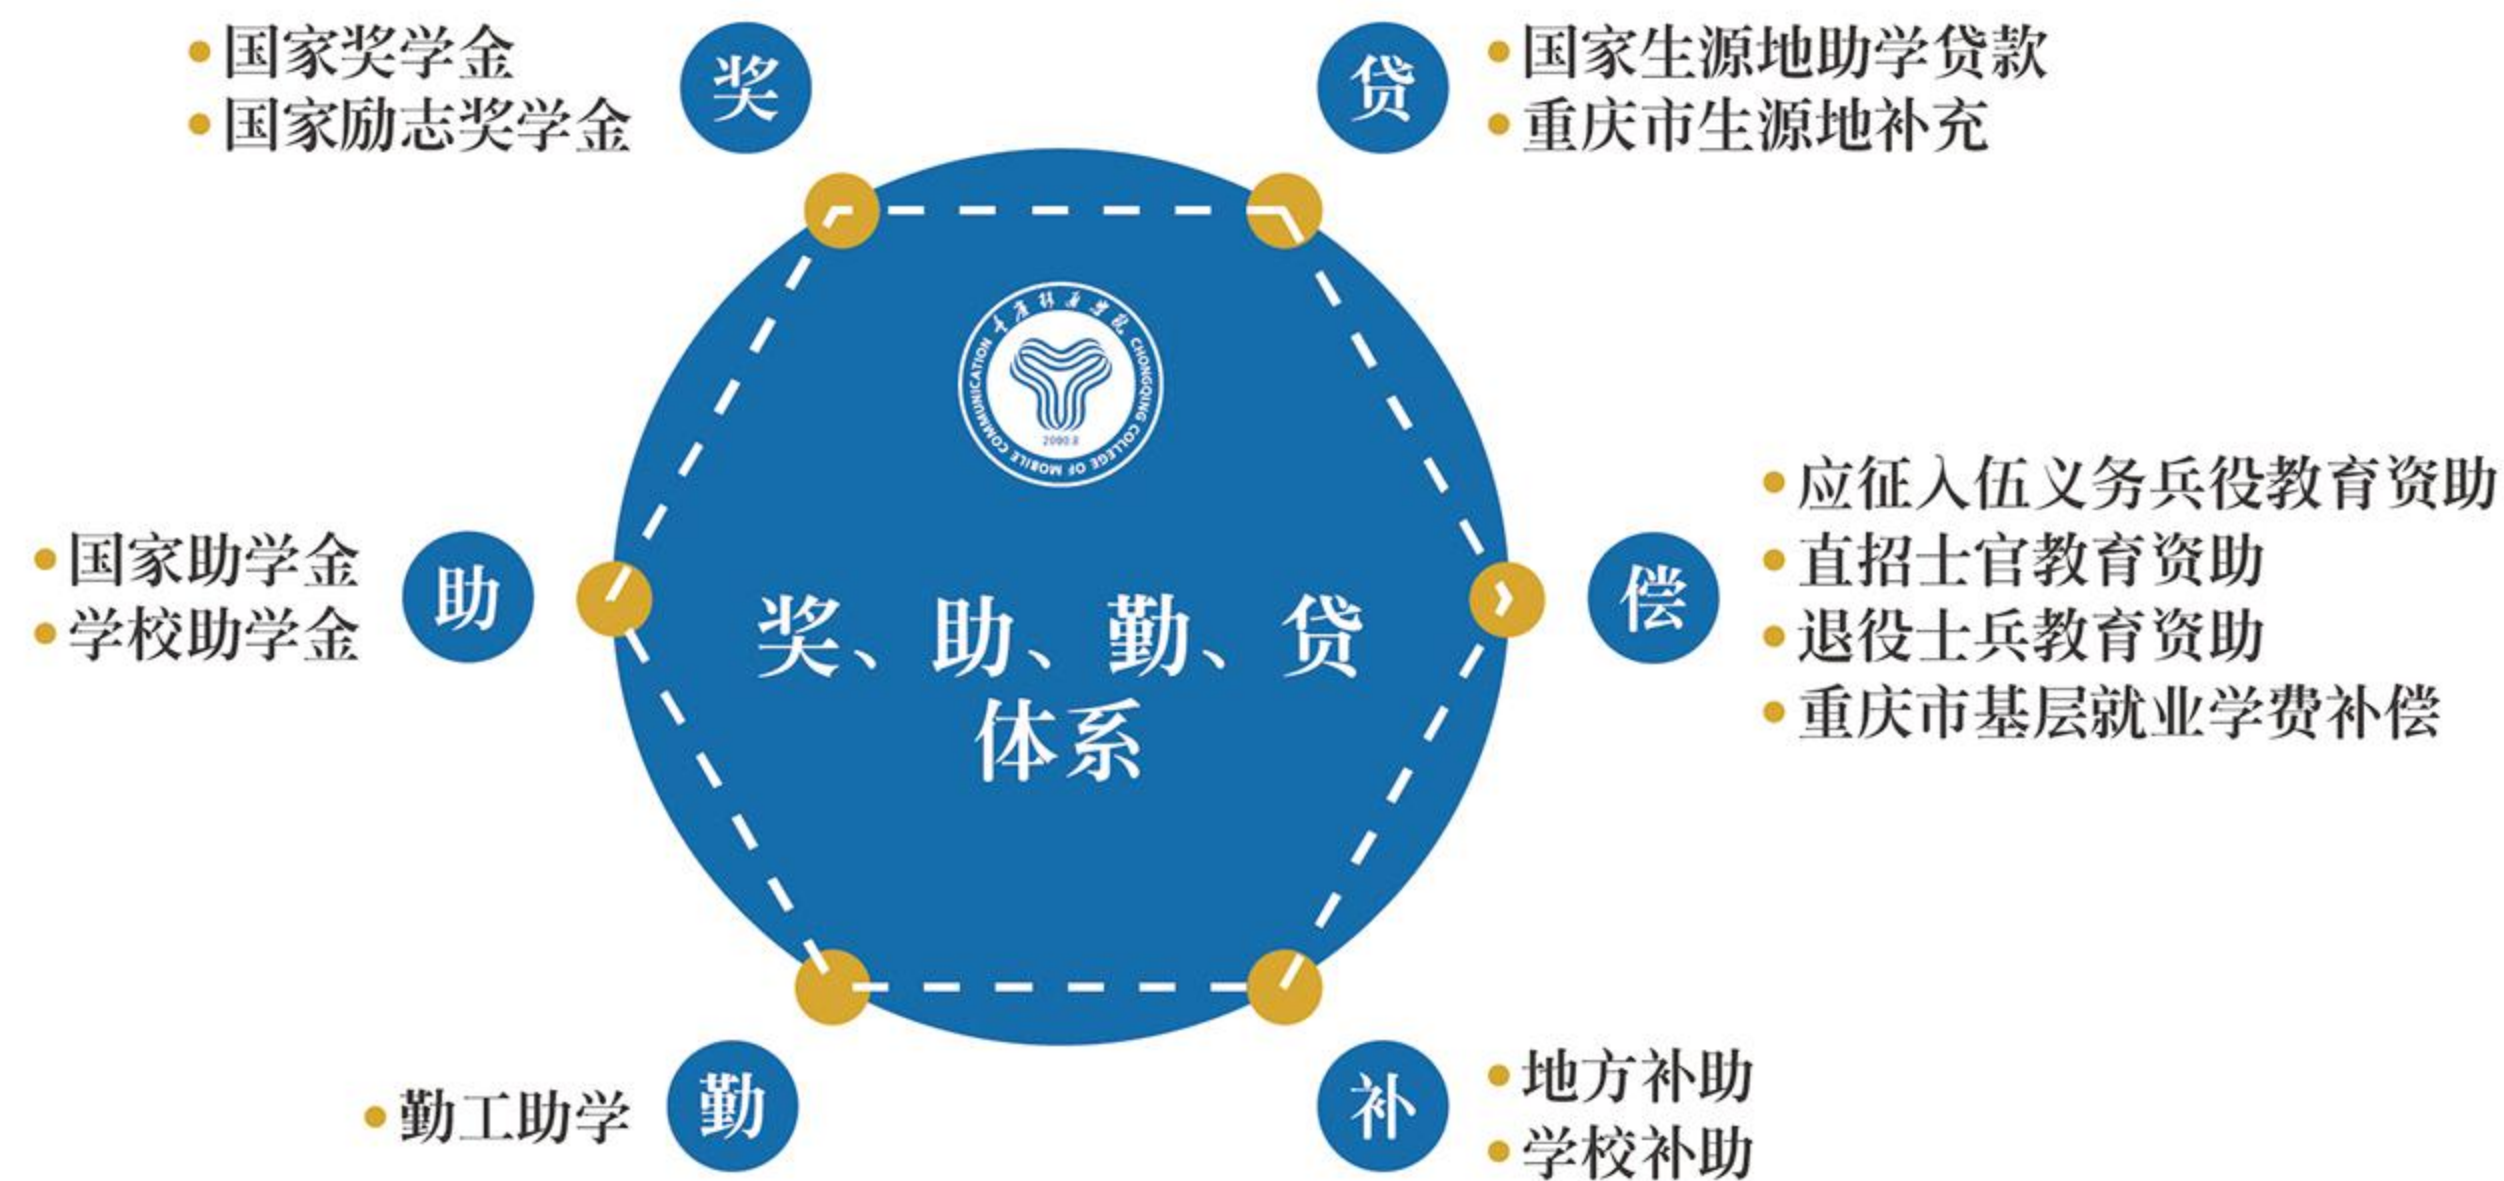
• 国家奖学金
• 国家励志奖学金

奖

贷

• 国家生源地助学贷款
• 重庆市生源地补充

重庆移通学院
CHONGQING COLLEGE OF MOBILE COMMUNICATION
2000.8

• 国家助学金
• 学校助学金

助

奖、助、勤、贷
体系

偿

• 应征入伍义务兵役教育资助
• 直招士官教育资助
• 退役士兵教育资助
• 重庆市基层就业学费补偿

• 勤工助学

勤

补

• 地方补助
• 学校补助